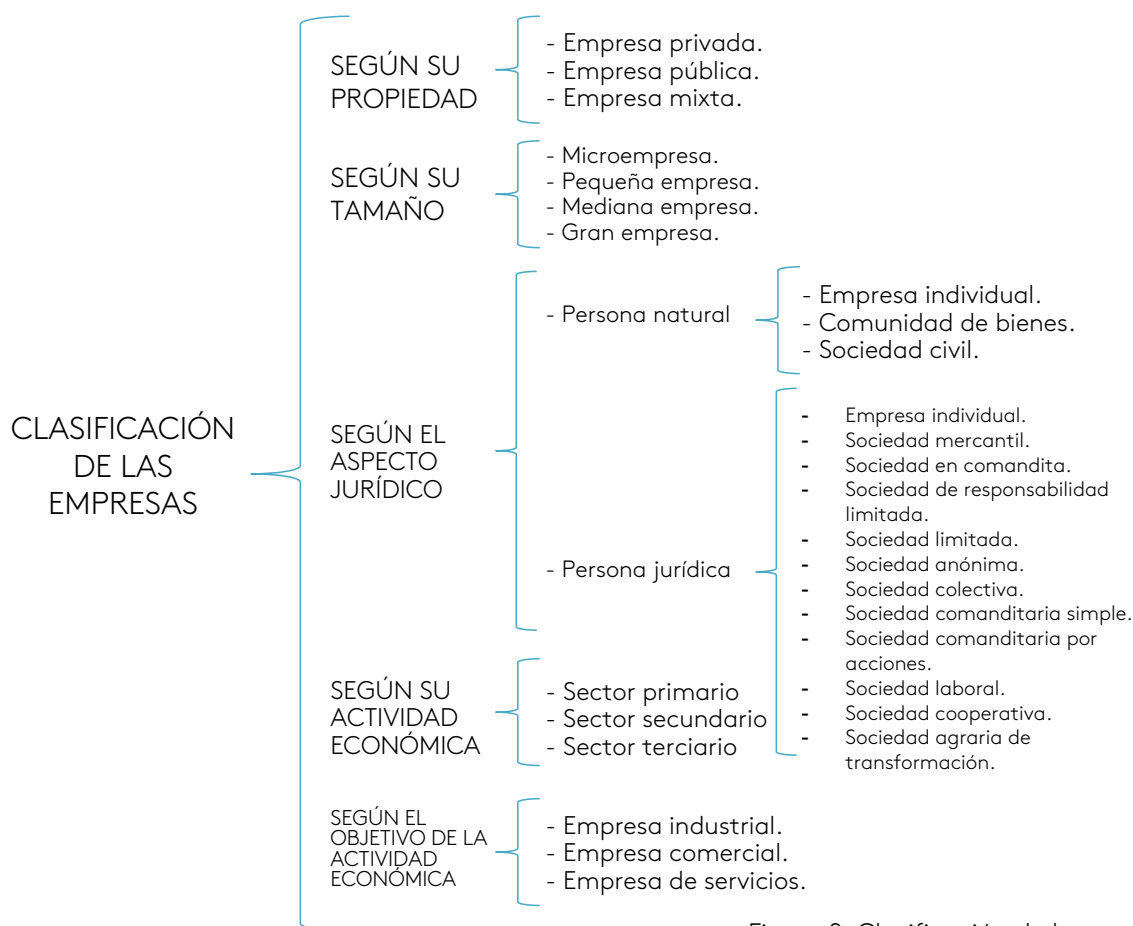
CLASIFICACIÓN DE LAS EMPRESAS

SEGÚN SU PROPIEDAD
- Empresa privada.
- Empresa pública.
- Empresa mixta.

SEGÚN SU TAMAÑO
- Microempresa.
- Pequeña empresa.
- Mediana empresa.
- Gran empresa.

SEGÚN EL ASPECTO JURÍDICO
- Persona natural
- Empresa individual.
- Comunidad de bienes.
- Sociedad civil.

- Persona jurídica
- Empresa individual.
- Sociedad mercantil.
- Sociedad en comandita.
- Sociedad de responsabilidad limitada.
- Sociedad limitada.
- Sociedad anónima.
- Sociedad colectiva.
- Sociedad comanditaria simple.
- Sociedad comanditaria por acciones.
- Sociedad laboral.
- Sociedad cooperativa.
- Sociedad agraria de transformación.

SEGÚN SU ACTIVIDAD ECONÓMICA
- Sector primario
- Sector secundario
- Sector terciario

SEGÚN EL OBJETIVO DE LA ACTIVIDAD ECONÓMICA
- Empresa industrial.
- Empresa comercial.
- Empresa de servicios.

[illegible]